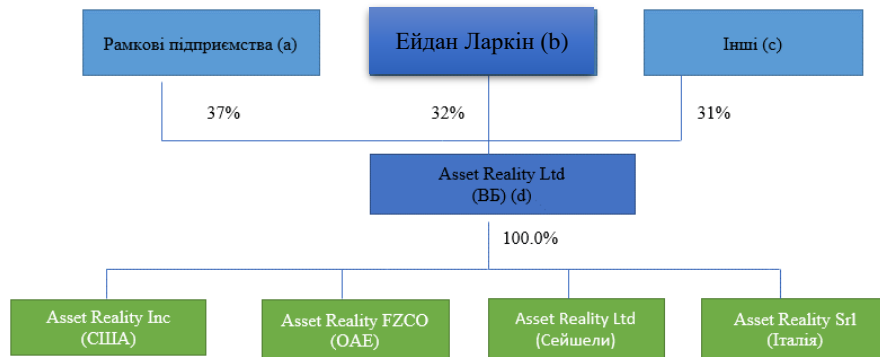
Рамкові підприємства (a)

Ейдан Ларкін (b)

Інші (c)

37%

32%

31%

Asset Reality Ltd
(ВБ) (d)

100.0%

Asset Reality Inc
(США)

Asset Reality FZCO
(ОАЕ)

Asset Reality Ltd
(Сейшели)

Asset Reality Srl
(Італія)